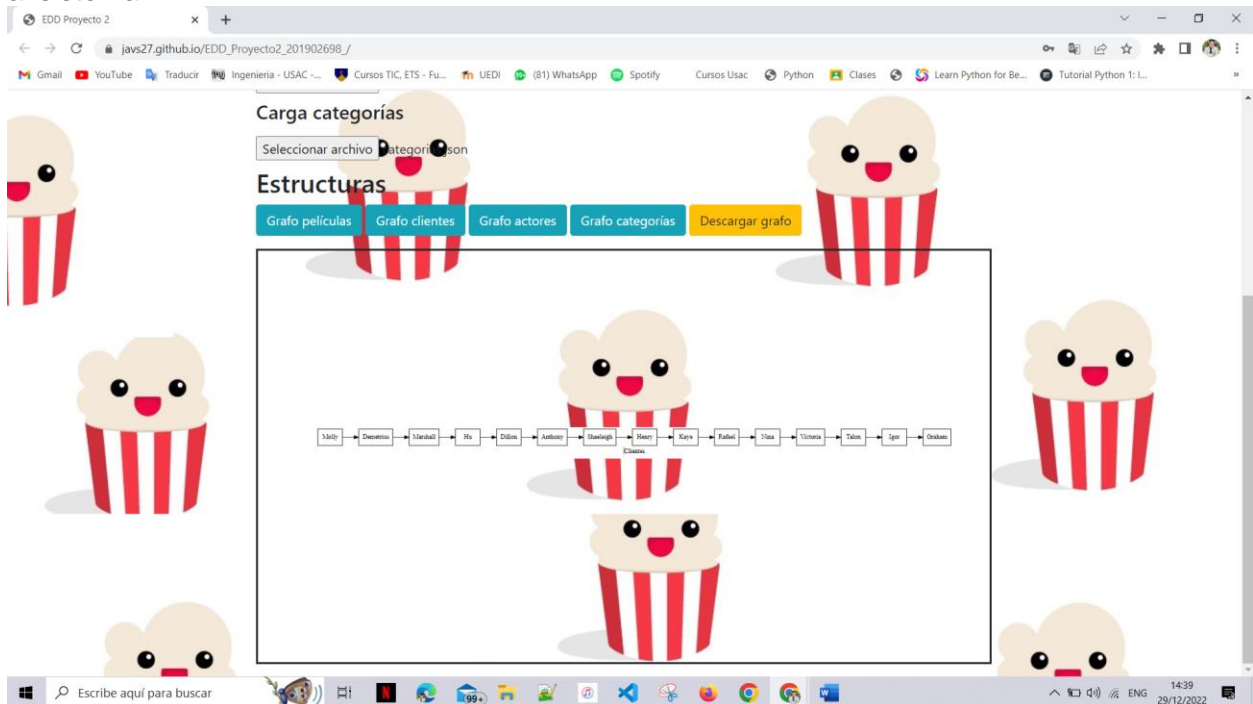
EDD Proyecto 2

javs27.github.io/EDD_Proyecto2_201902698_/

Gmail YouTube Traducir Ingenieria - USAC -... Cursos TIC, ETS - Fu... UEDI (81) WhatsApp Spotify Cursos Usac Python Clases Learn Python for Be... Tutorial Python 1: I...

Carga categorías

Seleccionar archivo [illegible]ategori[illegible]son

Estructuras

Grafo películas Grafo clientes Grafo actores Grafo categorías Descargar grafo

Molly Demetrius Marshall Hu Dillon Anthony Shaeleigh Henry Kaye Rafael Nina Victoria Talon Igor Graham

Clientes

Escribe aquí para buscar

99+

ENG 14:39 29/12/2022